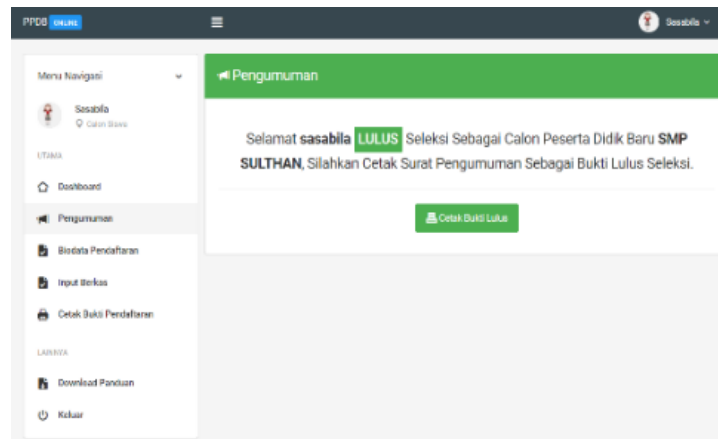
PPDB ONLINE

Sasabila

Menu Navigasi

Sasabila
Calon Siswa

UTAMA

Dashboard

Pengumuman

Biodata Pendaftaran

Input Berkas

Cetak Bukti Pendaftaran

LAINNYA

Download Panduan

Keluar

Pengumuman

Selamat **sasabila** LULUS Seleksi Sebagai Calon Peserta Didik Baru **SMP SULTHAN**, Silahkan Cetak Surat Pengumuman Sebagai Bukti Lulus Seleksi.

Cetak Bukti Lulus